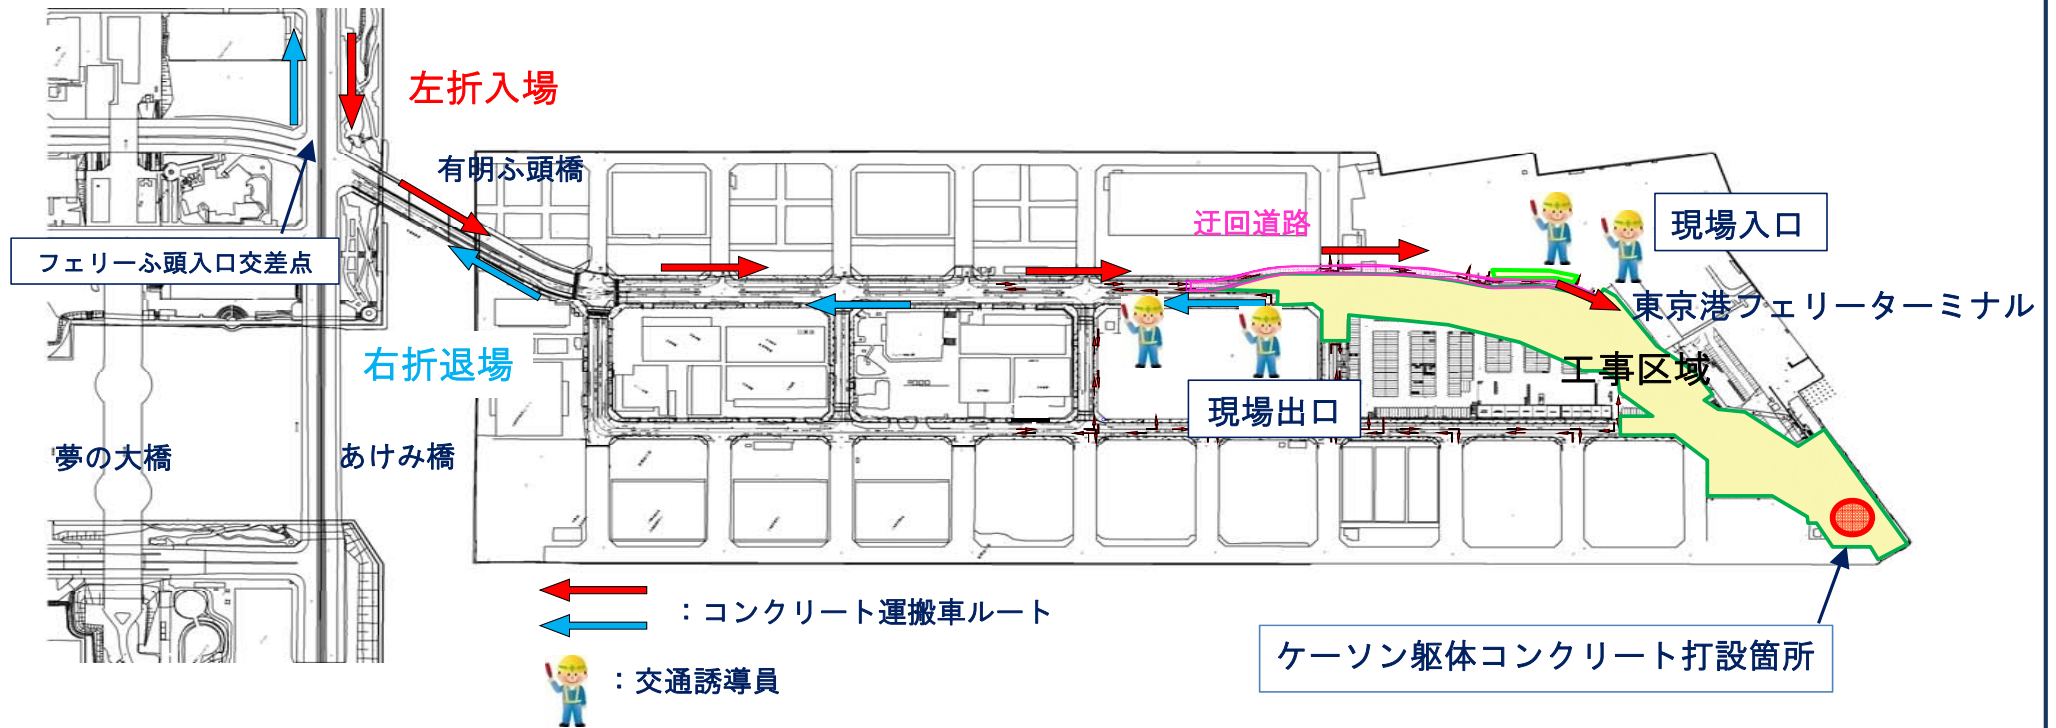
左折入場

有明ふ頭橋

フェリーふ頭入口交差点

右折退場

迂回道路

現場入口

東京港フェリーターミナル

工事区域

現場出口

夢の大橋

あけみ橋

：コンクリート運搬車ルート

：交通誘導員

ケーソン躯体コンクリート打設箇所